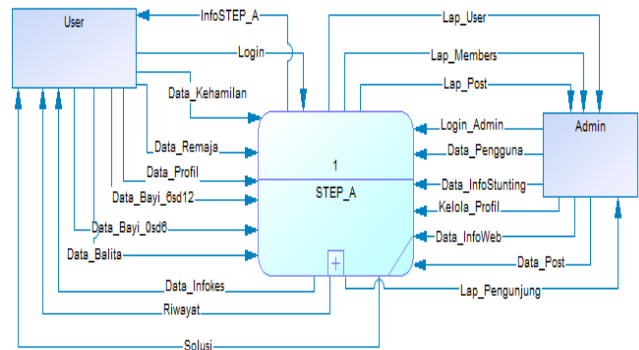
User

InfoSTEP_A

Login

Data_Kehamilan

Data_Remaja

Data_Profil

Data_Bayi_6sd12

Data_Bayi_0sd6

Data_Balita

Data_Infokes

Riwayat

Solusi

1

STEP_A

Lap_User

Lap_Members

Lap_Post

Login_Admin

Data_Pengguna

Data_InfoStunting

Kelola_Profil

Data_InfoWeb

Data_Post

Lap_Pengunjung

Admin